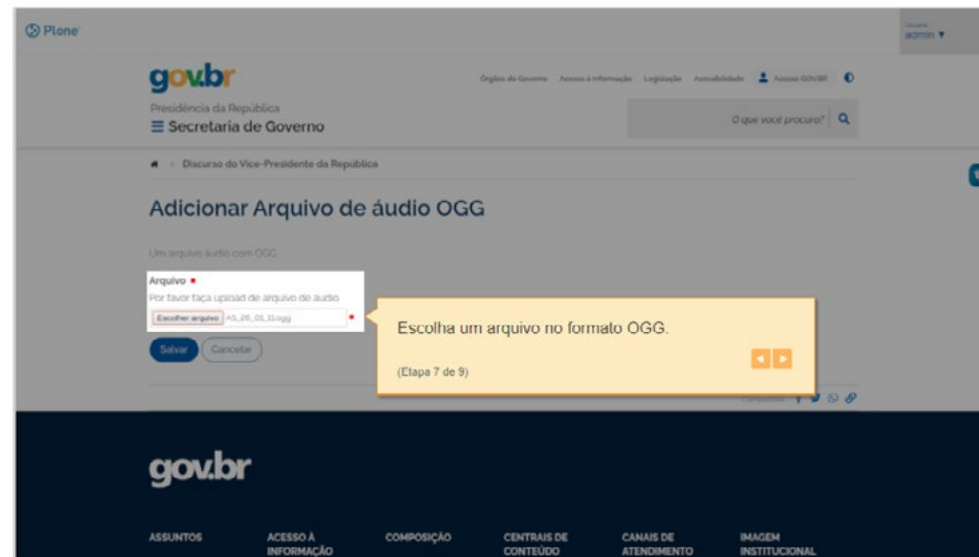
Plone

Usuário
admin ▼

gov.br

Órgãos do Governo Acesso à Informação Legislação Acessibilidade Acessar GOV.BR

Presidência da República
☰ Secretaria de Governo

O que você procura?

Discurso do Vice-Presidente da República

Adicionar Arquivo de áudio OGG

Um arquivo áudio com OGG

Arquivo •
Por favor faça upload de arquivo de áudio
Escolher arquivo AS_26_01_11.ogg •

Salvar Cancelar

Escolha um arquivo no formato OGG.

(Etapa 7 de 9)

Compartilhe:

gov.br

ASSUNTOS

ACESSO À INFORMAÇÃO

COMPOSIÇÃO

CENTRAIS DE CONTEÚDO

CANAIS DE ATENDIMENTO

IMAGEM INSTITUCIONAL